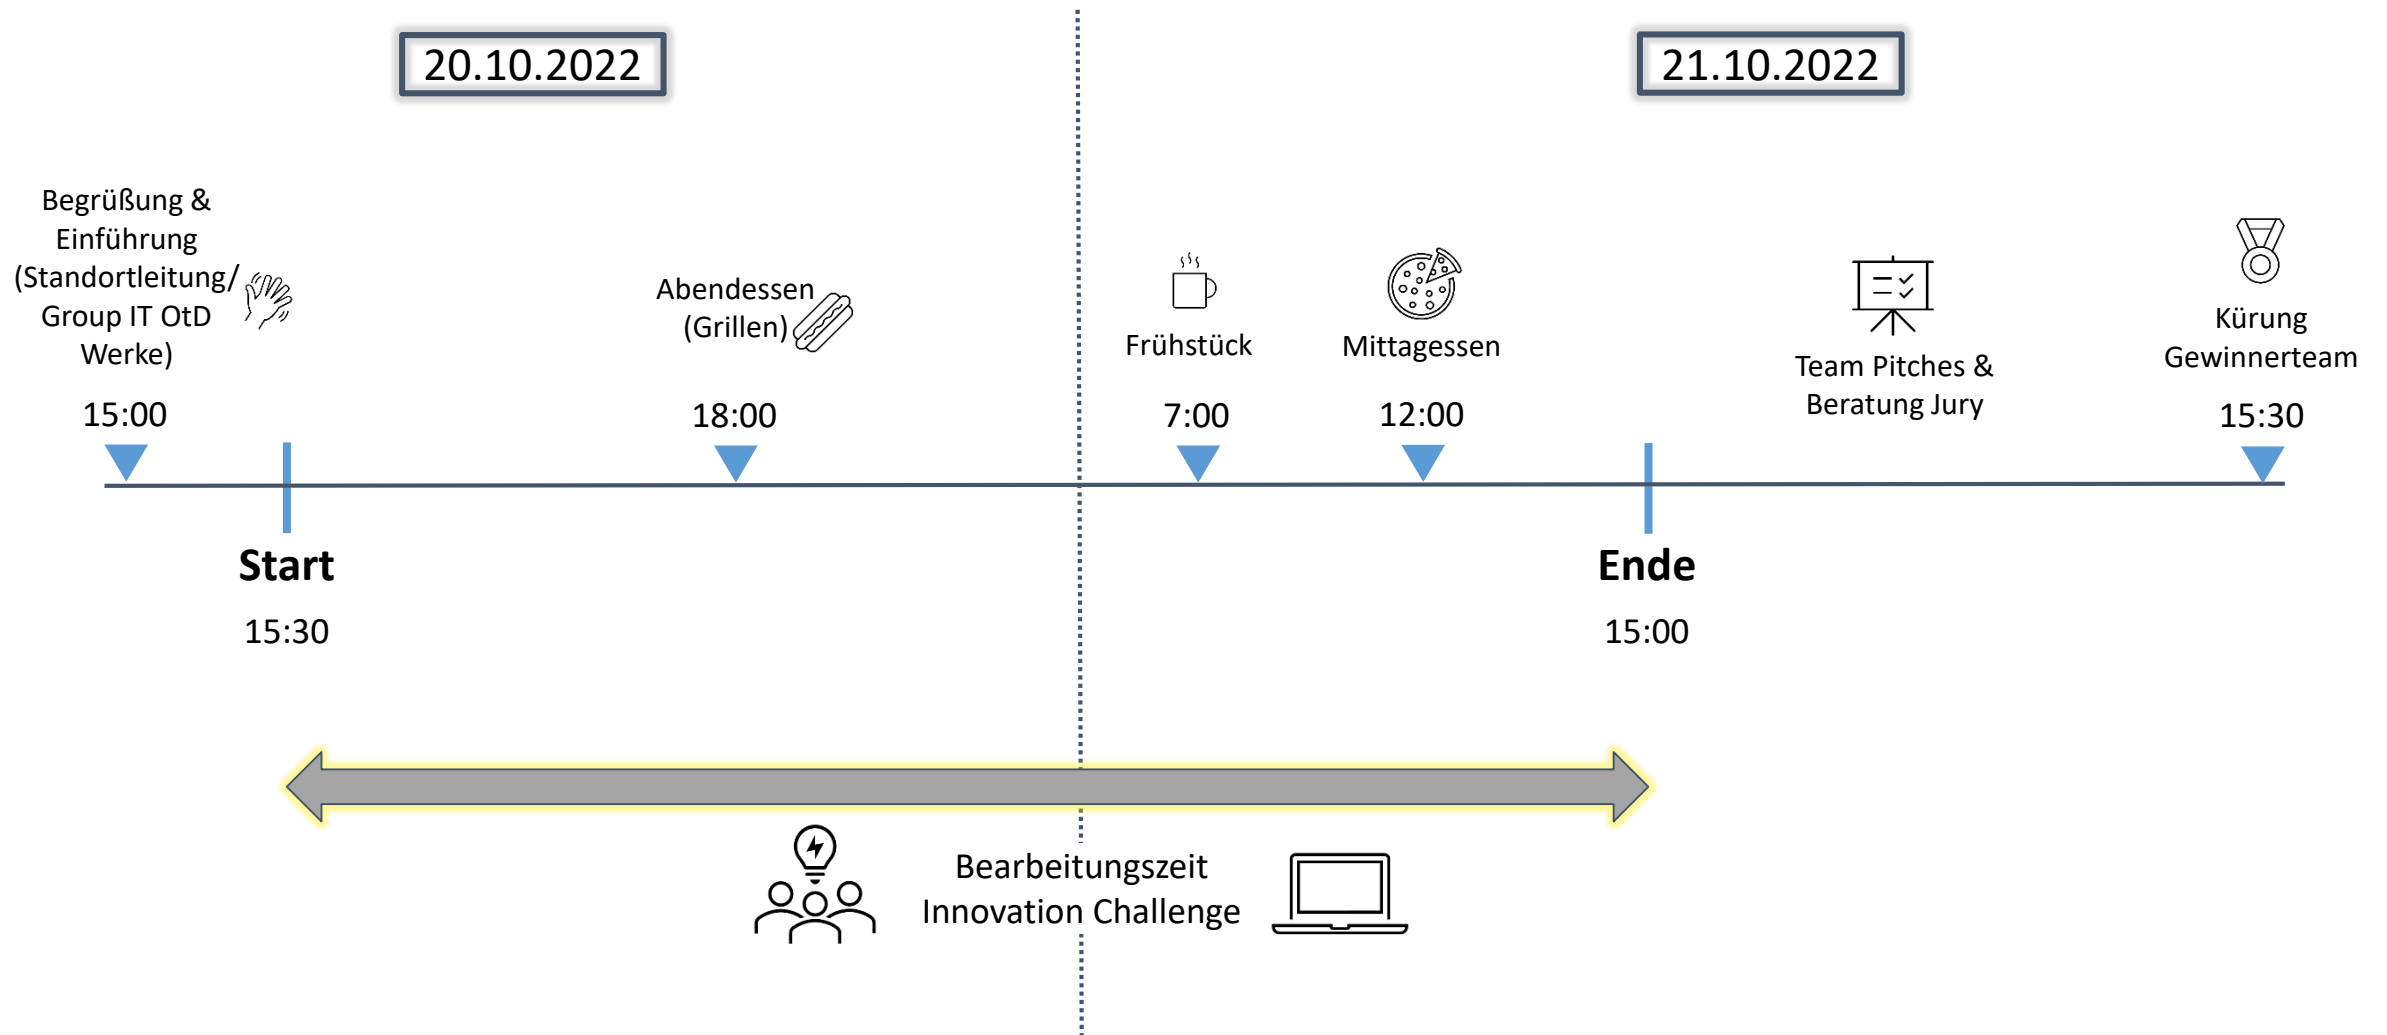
20.10.2022

21.10.2022

Begrüßung & Einführung (Standortleitung/ Group IT OtD Werke)

15:00

Abendessen (Grillen)

18:00

Frühstück

7:00

Mittagessen

12:00

Team Pitches & Beratung Jury

Kürung Gewinnerteam

15:30

Start

15:30

Ende

15:00

Bearbeitungszeit Innovation Challenge